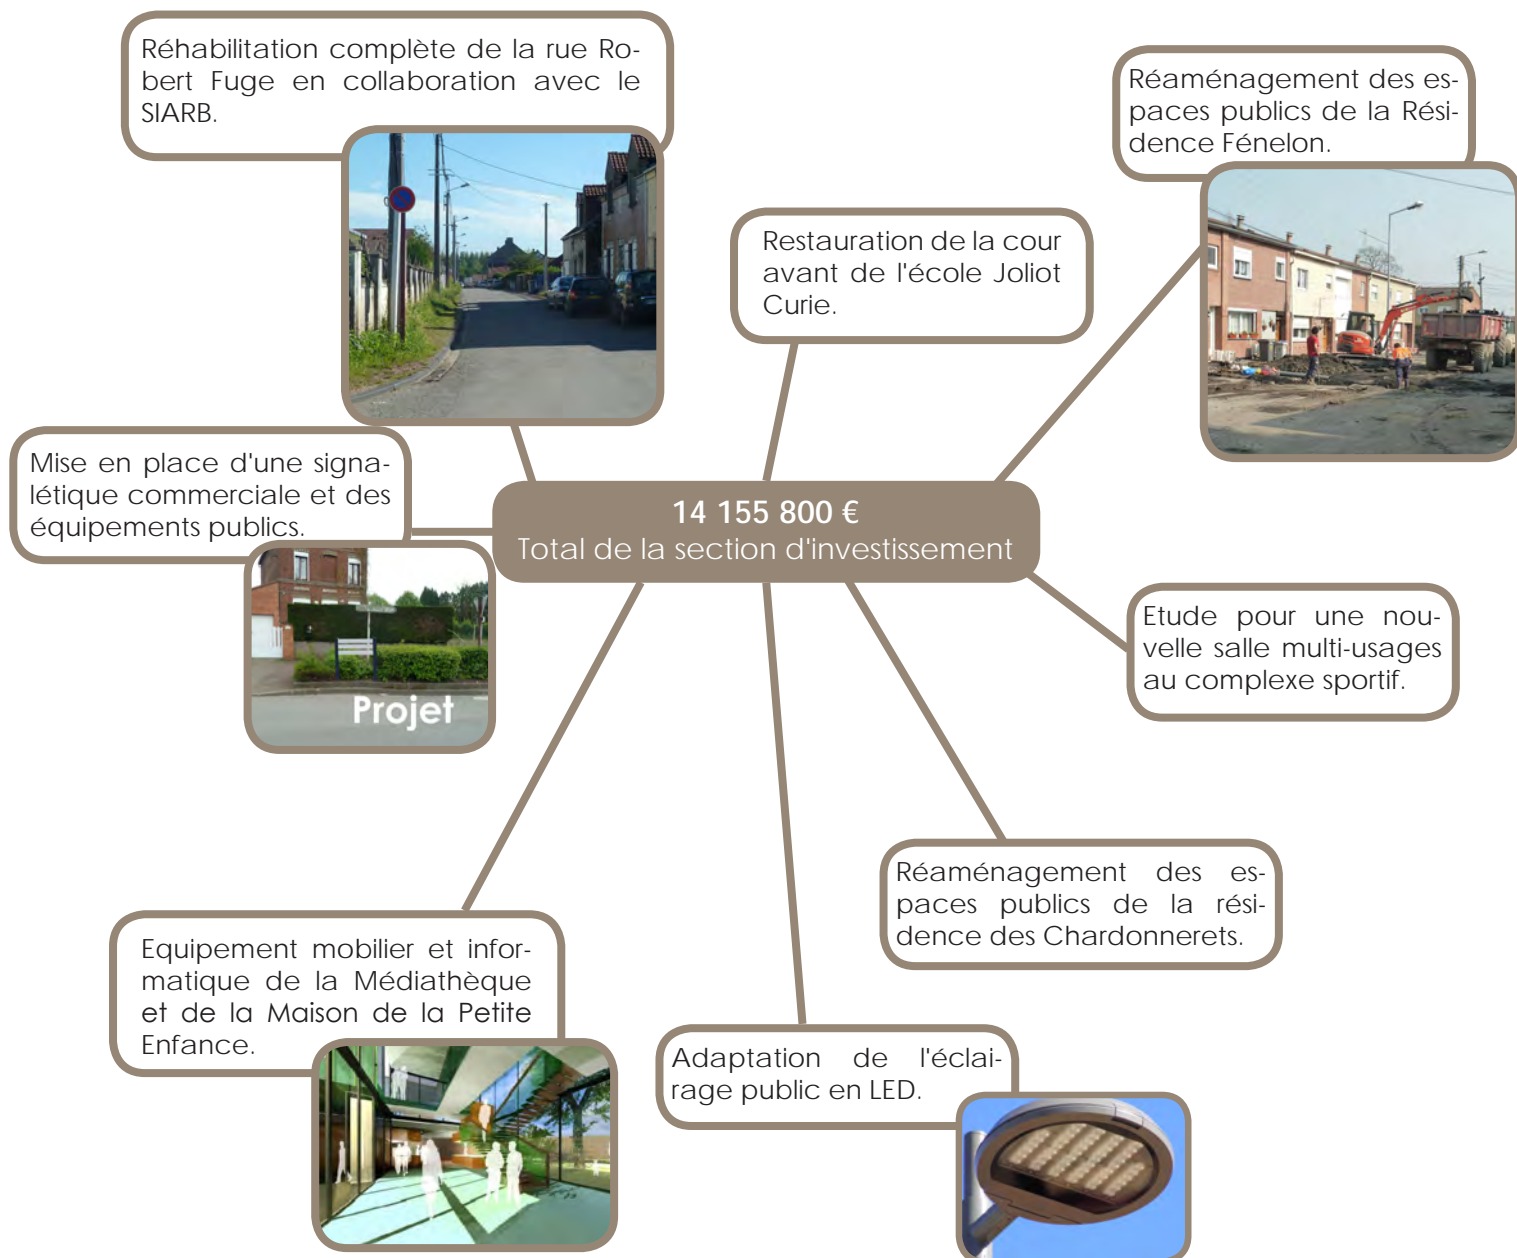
Réhabilitation complète de la rue Robert Fuge en collaboration avec le SIARB.

Restauration de la cour avant de l'école Joliot Curie.

Réaménagement des espaces publics de la Résidence Fénelon.

Mise en place d'une signalétique commerciale et des équipements publics.

Projet

14 155 800 €
Total de la section d'investissement

Etude pour une nouvelle salle multi-usages au complexe sportif.

Réaménagement des espaces publics de la résidence des Chardonnerets.

Equipement mobilier et informatique de la Médiathèque et de la Maison de la Petite Enfance.

Adaptation de l'éclairage public en LED.